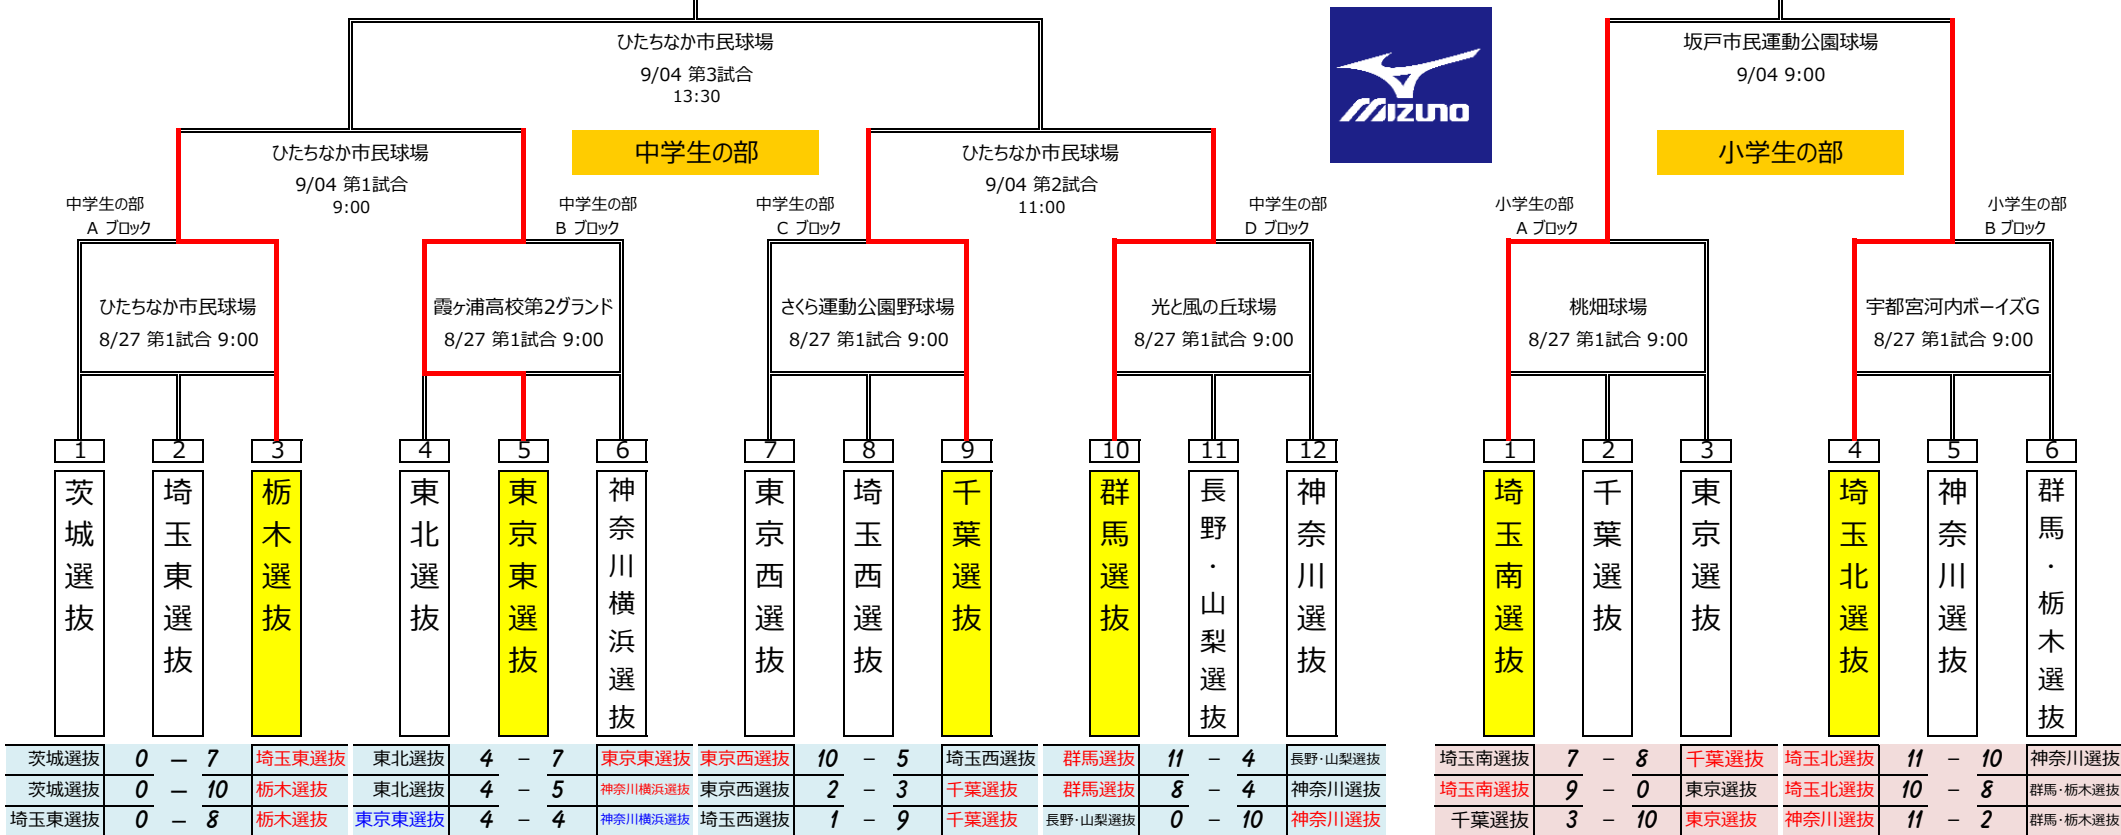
ひたちなか市民球場
9/04 第3試合
13:30

中学生の部

ひたちなか市民球場
9/04 第1試合
9:00

ひたちなか市民球場
9/04 第2試合
11:00

中学生の部
A ブロック

中学生の部
B ブロック

中学生の部
C ブロック

中学生の部
D ブロック

ひたちなか市民球場
8/27 第1試合 9:00

霞ヶ浦高校第2グランド
8/27 第1試合 9:00

さくら運動公園野球場
8/27 第1試合 9:00

光と風の丘球場
8/27 第1試合 9:00

MIZUNO

坂戸市民運動公園球場
9/04 9:00

小学生の部

小学生の部
A ブロック

小学生の部
B ブロック

桃畑球場
8/27 第1試合 9:00

宇都宮河内ボーイズG
8/27 第1試合 9:00

1 茨城選抜
2 埼玉東選抜
3 栃木選抜
4 東北選抜
5 東京東選抜
6 神奈川横浜選抜
7 東京西選抜
8 埼玉西選抜
9 千葉選抜
10 群馬選抜
11 長野・山梨選抜
12 神奈川選抜

1 埼玉南選抜
2 千葉選抜
3 東京選抜
4 埼玉北選抜
5 神奈川選抜
6 群馬・栃木選抜

| 茨城選抜 | 0 | ― | 7 | 埼玉東選抜 | 東北選抜 | 4 | ― | 7 | 東京東選抜 | 東京西選抜 | 10 | ― | 5 | 埼玉西選抜 | 群馬選抜 | 11 | ― | 4 | 長野・山梨選抜 |
|---|---|---|---|---|---|---|---|---|---|---|---|---|---|---|---|---|---|---|---|
| 茨城選抜 | 0 | ― | 10 | 栃木選抜 | 東北選抜 | 4 | ― | 5 | 神奈川横浜選抜 | 東京西選抜 | 2 | ― | 3 | 千葉選抜 | 群馬選抜 | 8 | ― | 4 | 神奈川選抜 |
| 埼玉東選抜 | 0 | ― | 8 | 栃木選抜 | 東京東選抜 | 4 | ― | 4 | 神奈川横浜選抜 | 埼玉西選抜 | 1 | ― | 9 | 千葉選抜 | 長野・山梨選抜 | 0 | ― | 10 | 神奈川選抜 |

| 埼玉南選抜 | 7 | ― | 8 | 千葉選抜 | 埼玉北選抜 | 11 | ― | 10 | 神奈川選抜 |
|---|---|---|---|---|---|---|---|---|---|
| 埼玉南選抜 | 9 | ― | 0 | 東京選抜 | 埼玉北選抜 | 10 | ― | 8 | 群馬・栃木選抜 |
| 千葉選抜 | 3 | ― | 10 | 東京選抜 | 神奈川選抜 | 11 | ― | 2 | 群馬・栃木選抜 |